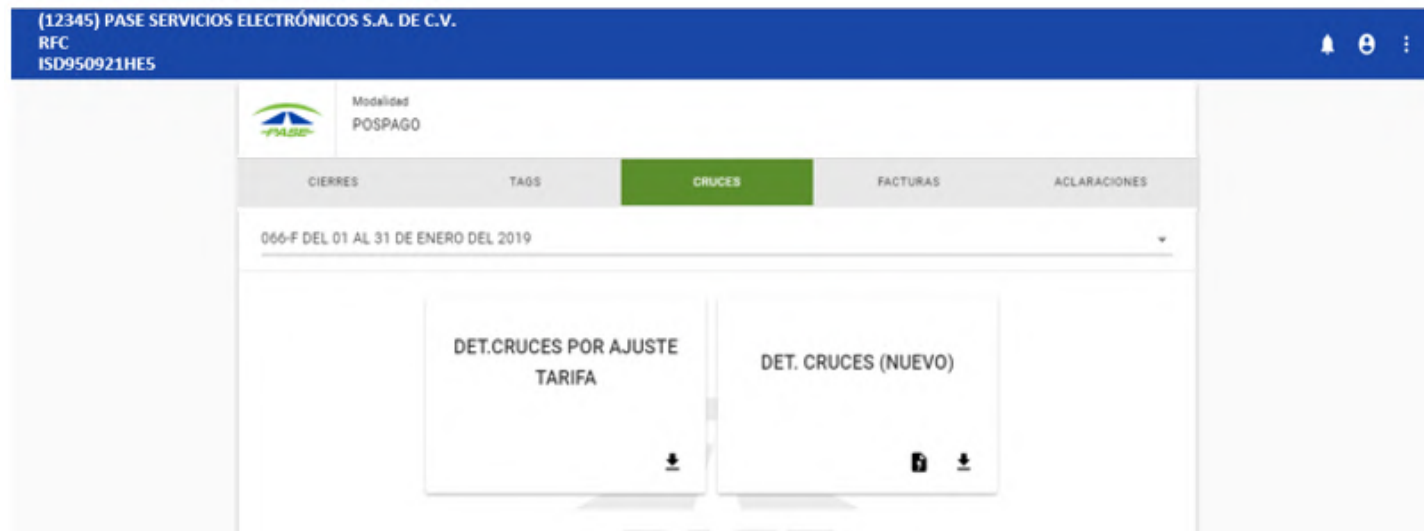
(12345) PASE SERVICIOS ELECTRÓNICOS S.A. DE C.V.
RFC
ISD950921HE5

PASE

Modalidad
POSPAGO

CIERRES
TAGS
CRUCES
FACTURAS
ACLARACIONES

066-F DEL 01 AL 31 DE ENERO DEL 2019

DET.CRUCES POR AJUSTE TARIFA

DET. CRUCES (NUEVO)